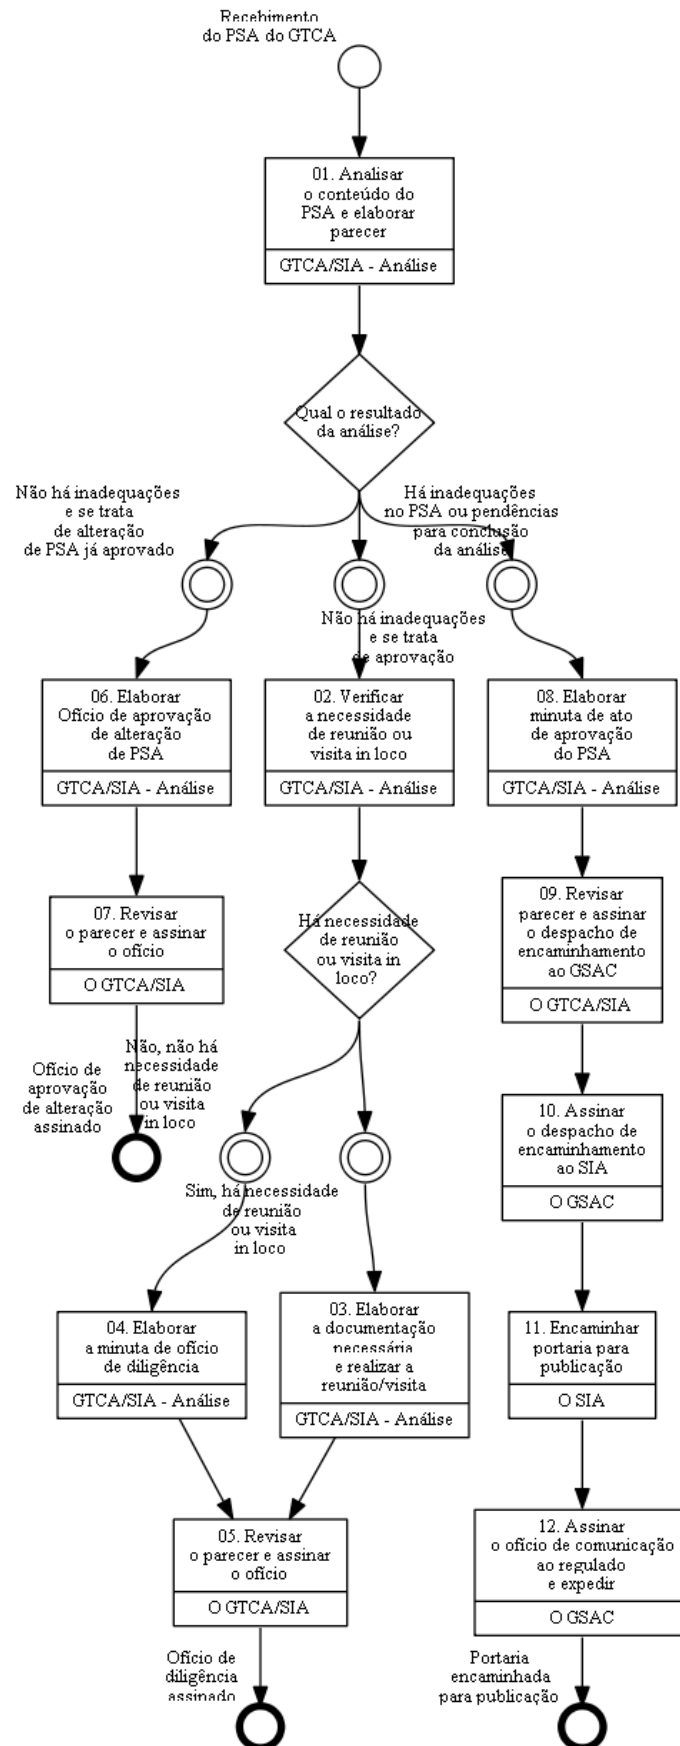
Recebimento do PSA do GTCA

01. Analisar o conteúdo do PSA e elaborar parecer

GTCA/SIA - Análise

Qual o resultado da análise?

Não há inadequações e se trata de alteração de PSA já aprovado

Há inadequações no PSA ou pendências para conclusão da análise

Não há inadequações e se trata de aprovação

06. Elaborar Ofício de aprovação de alteração de PSA

GTCA/SIA - Análise

02. Verificar a necessidade de reunião ou visita in loco

GTCA/SIA - Análise

08. Elaborar minuta de ato de aprovação do PSA

GTCA/SIA - Análise

07. Revisar o parecer e assinar o ofício

O GTCA/SIA

Há necessidade de reunião ou visita in loco?

09. Revisar parecer e assinar o despacho de encaminhamento ao GSAC

O GTCA/SIA

Ofício de aprovação de alteração assinado

Não, não há necessidade de reunião ou visita in loco

10. Assinar o despacho de encaminhamento ao SIA

O GSAC

Sim, há necessidade de reunião ou visita in loco

04. Elaborar a minuta de ofício de diligência

GTCA/SIA - Análise

03. Elaborar a documentação necessária e realizar a reunião/visita

GTCA/SIA - Análise

11. Encaminhar portaria para publicação

O SIA

05. Revisar o parecer e assinar o ofício

O GTCA/SIA

12. Assinar o ofício de comunicação ao regulado e expedir

O GSAC

Ofício de diligência assinado

Portaria encaminhada para publicação